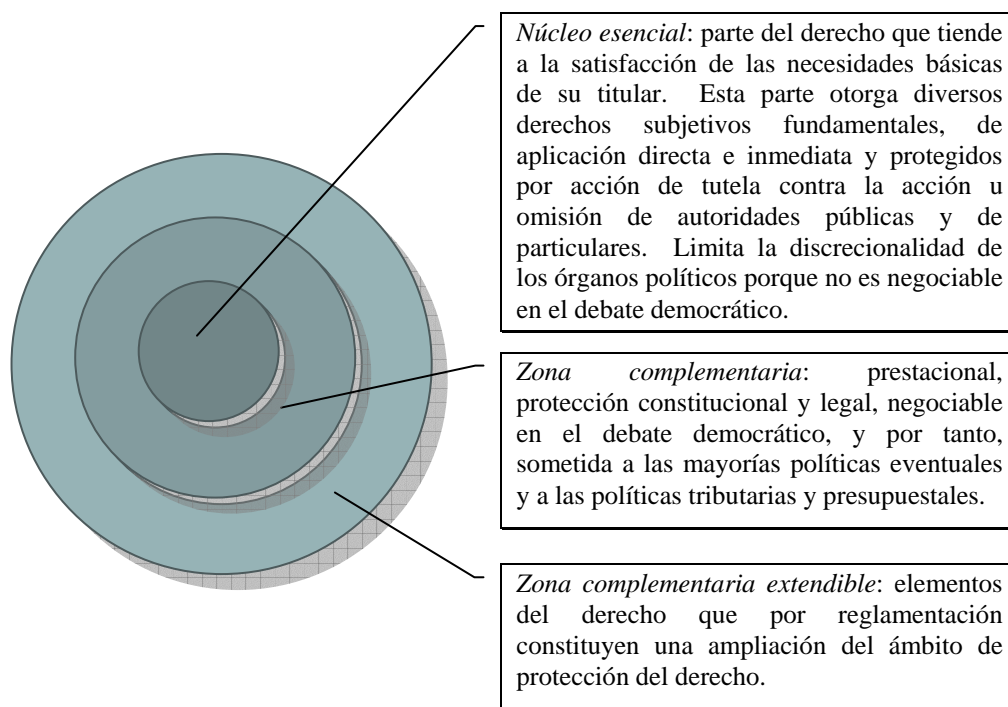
*Núcleo esencial*: parte del derecho que tiende a la satisfacción de las necesidades básicas de su titular. Esta parte otorga diversos derechos subjetivos fundamentales, de aplicación directa e inmediata y protegidos por acción de tutela contra la acción u omisión de autoridades públicas y de particulares. Limita la discrecionalidad de los órganos políticos porque no es negociable en el debate democrático.

*Zona complementaria*: prestacional, protección constitucional y legal, negociable en el debate democrático, y por tanto, sometida a las mayorías políticas eventuales y a las políticas tributarias y presupuestales.

*Zona complementaria extendible*: elementos del derecho que por reglamentación constituyen una ampliación del ámbito de protección del derecho.